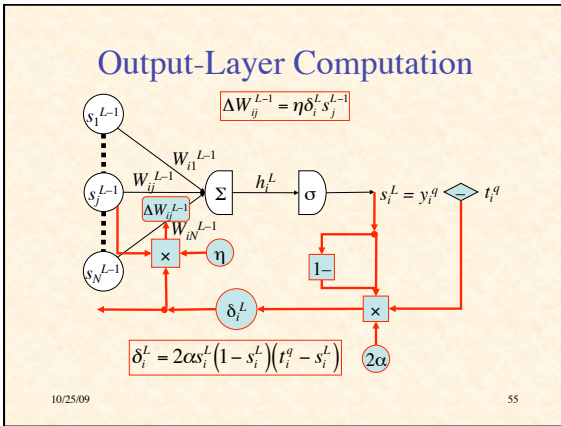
Output-Layer Computation

$\Delta W_{ij}^{L-1} = \eta \delta_i^L s_j^{L-1}$

$s_1^{L-1}$

$s_j^{L-1}$

$s_N^{L-1}$

$W_{i1}^{L-1}$

$W_{ij}^{L-1}$

$\Delta W_{ij}^{L-1}$

$W_{iN}^{L-1}$

$\Sigma$

$h_i^L$

$\sigma$

$s_i^L = y_i^q$

$-$

$t_i^q$

$\times$

$\eta$

$1-$

$\delta_i^L$

$\times$

$2\alpha$

$\delta_i^L = 2\alpha s_i^L \left(1 - s_i^L\right)\left(t_i^q - s_i^L\right)$

10/25/09

55